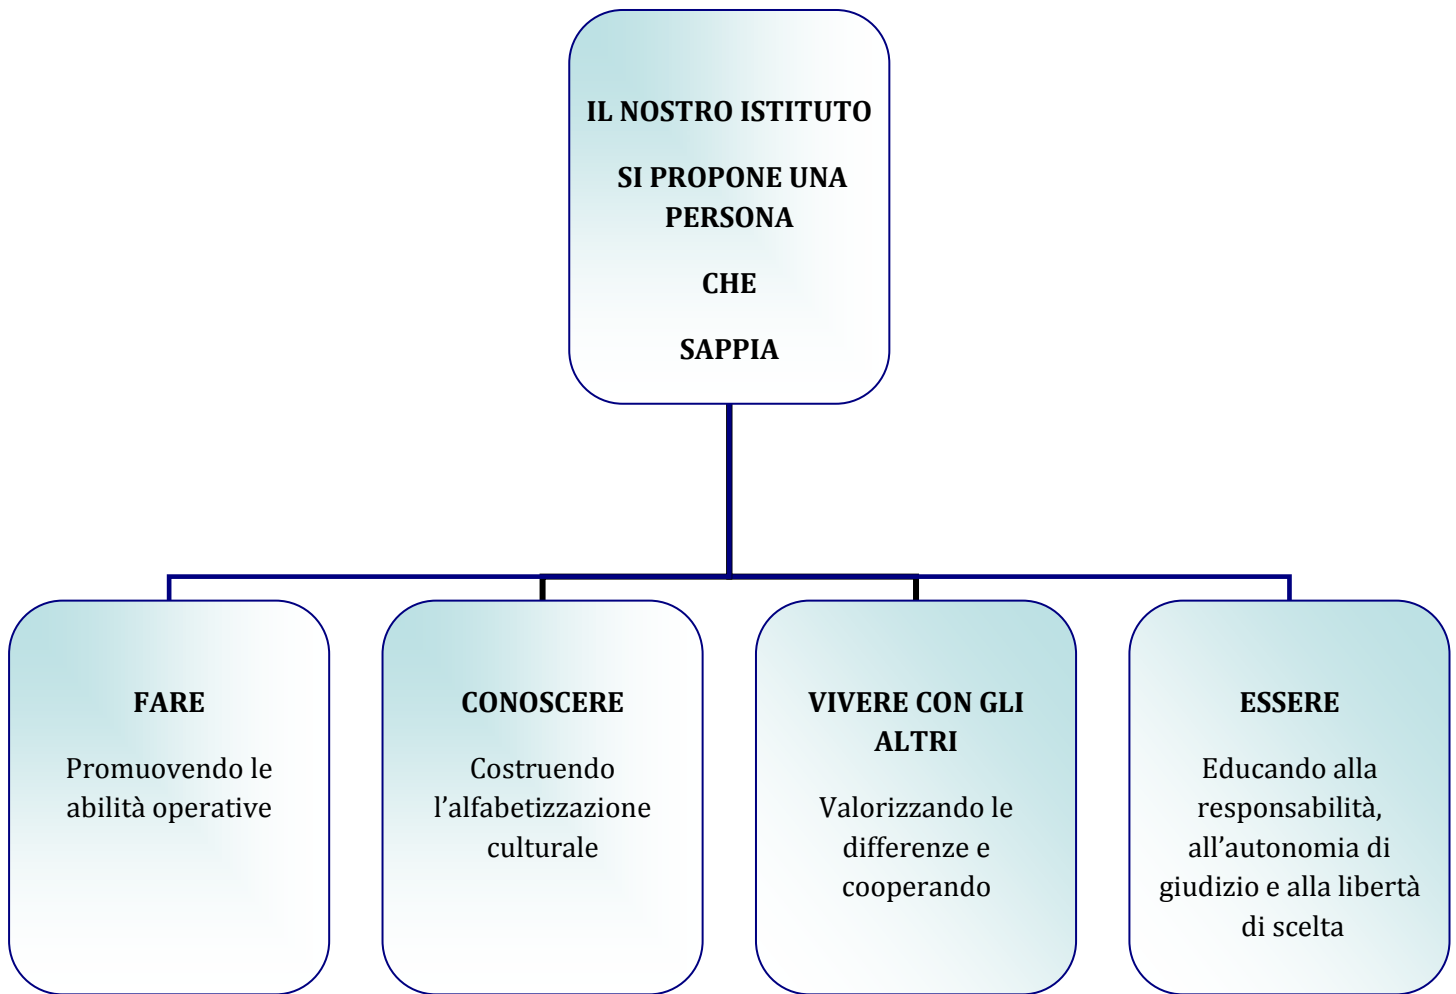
IL NOSTRO ISTITUTO

SI PROPONE UNA PERSONA

CHE

SAPPIA

FARE

Promuovendo le abilità operative

CONOSCERE

Costruendo l'alfabetizzazione culturale

VIVERE CON GLI ALTRI

Valorizzando le differenze e cooperando

ESSERE

Educando alla responsabilità, all'autonomia di giudizio e alla libertà di scelta